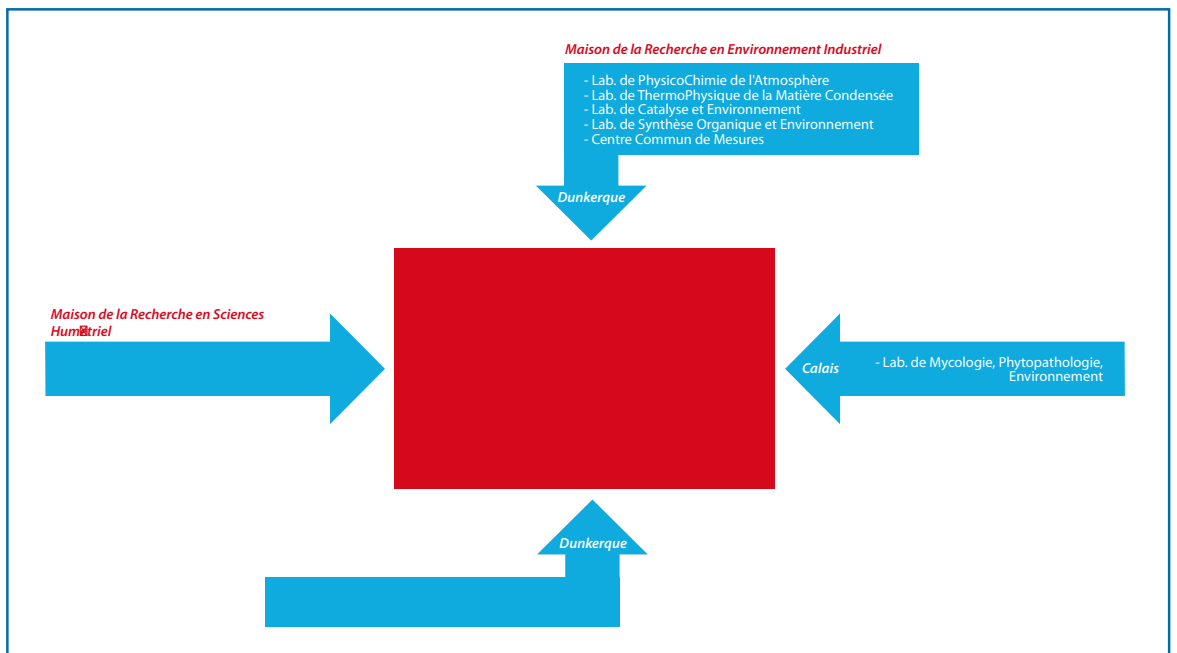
Maison de la Recherche en Environnement Industriel

- Lab. de PhysicoChimie de l'Atmosphère
- Lab. de ThermoPhysique de la Matière Condensée
- Lab. de Catalyse et Environnement
- Lab. de Synthèse Organique et Environnement
- Centre Commun de Mesures

Dunkerque

Maison de la Recherche en Sciences Humtriel

Calais

- Lab. de Mycologie, Phytopathologie, Environnement

Dunkerque